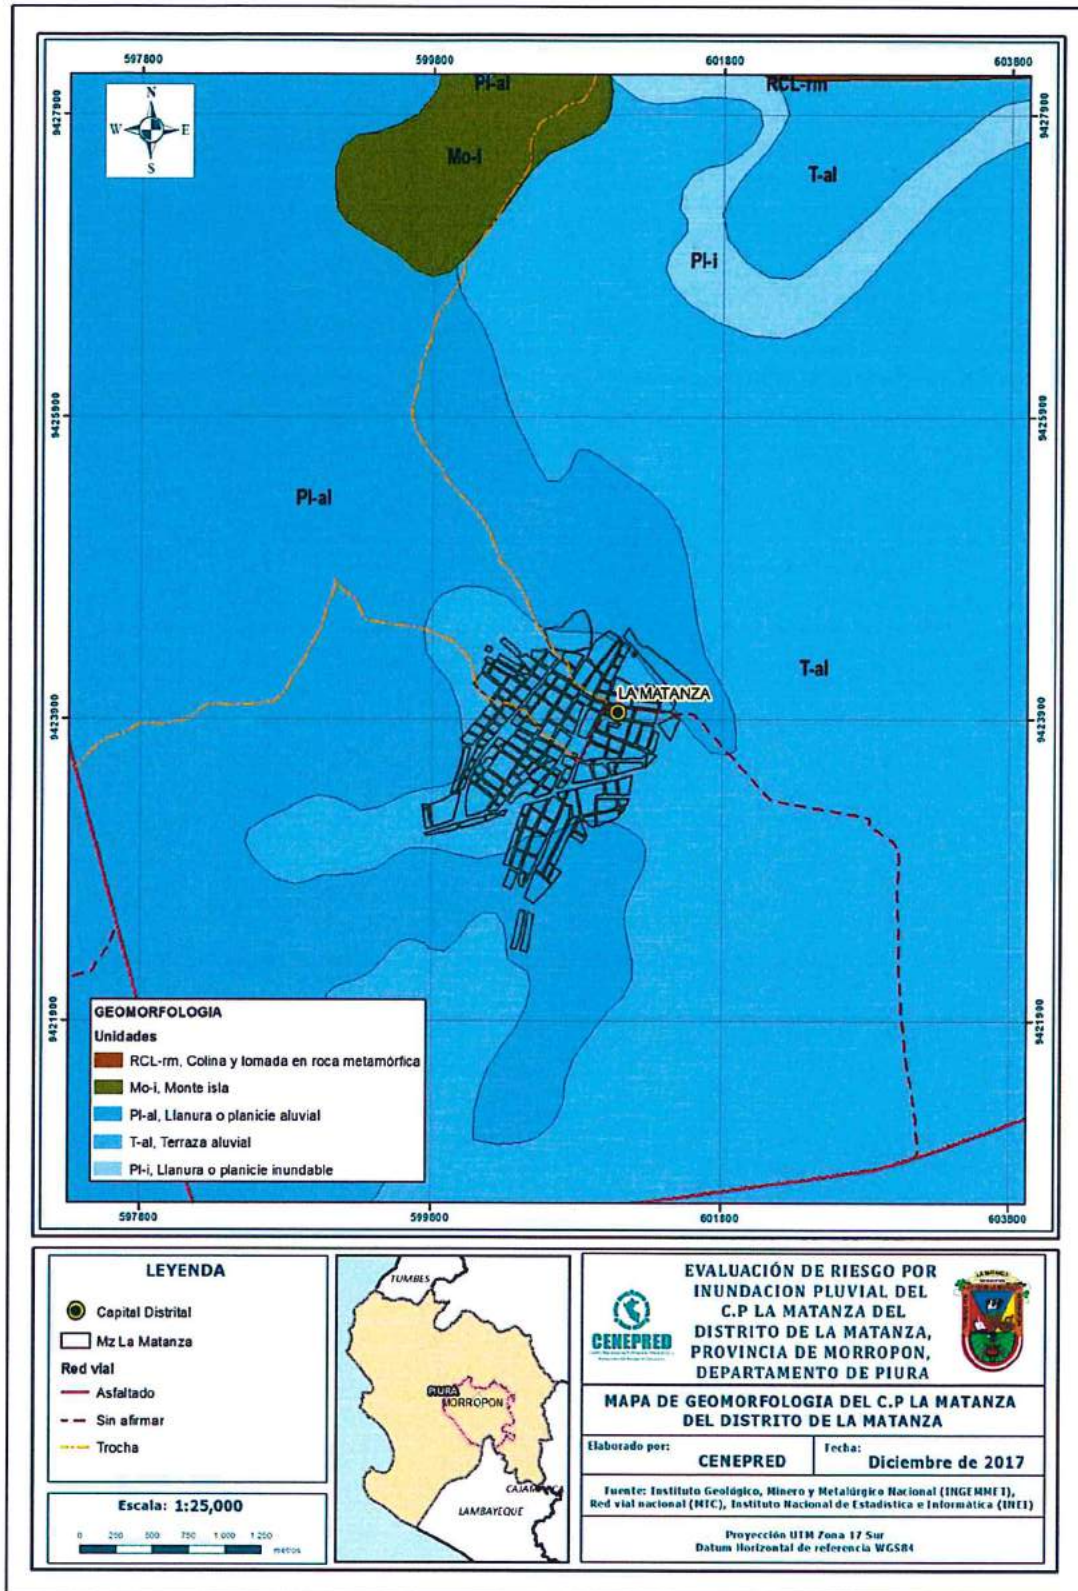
597800 599800 601800 603800

9427900 9425900 9423900 9421900

N W E S

Pl-al

RCL-rm

Mo-i

T-al

Pl-i

Pl-al

T-al

LA MATANZA

GEOMORFOLOGIA
Unidades
RCL-rm, Colina y lomada en roca metamórfica
Mo-i, Monte isla
Pl-al, Llanura o planicie aluvial
T-al, Terraza aluvial
Pl-i, Llanura o planicie inundable

597800 599800 601800 603800

LEYENDA
Capital Distrital
Mz La Matanza
Red vial
Asfaltado
Sin afirmar
Trocha

Escala: 1:25,000
0 250 500 750 1 000 1 250 metros

TUMBES
PIURA
MORROPON
CAJAMARCA
LAMBAYEQUE

CENEPRED

EVALUACIÓN DE RIESGO POR INUNDACION PLUVIAL DEL C.P LA MATANZA DEL DISTRITO DE LA MATANZA, PROVINCIA DE MORROPON, DEPARTAMENTO DE PIURA

MAPA DE GEOMORFOLOGIA DEL C.P LA MATANZA DEL DISTRITO DE LA MATANZA

Elaborado por: CENEPRED
Fecha: Diciembre de 2017

Fuente: Instituto Geológico, Minero y Metalúrgico Nacional (INGEMMET), Red vial nacional (MTC), Instituto Nacional de Estadística e Informática (INEI)

Proyección UTM Zona 17 Sur
Datum Horizontal de referencia WGS84